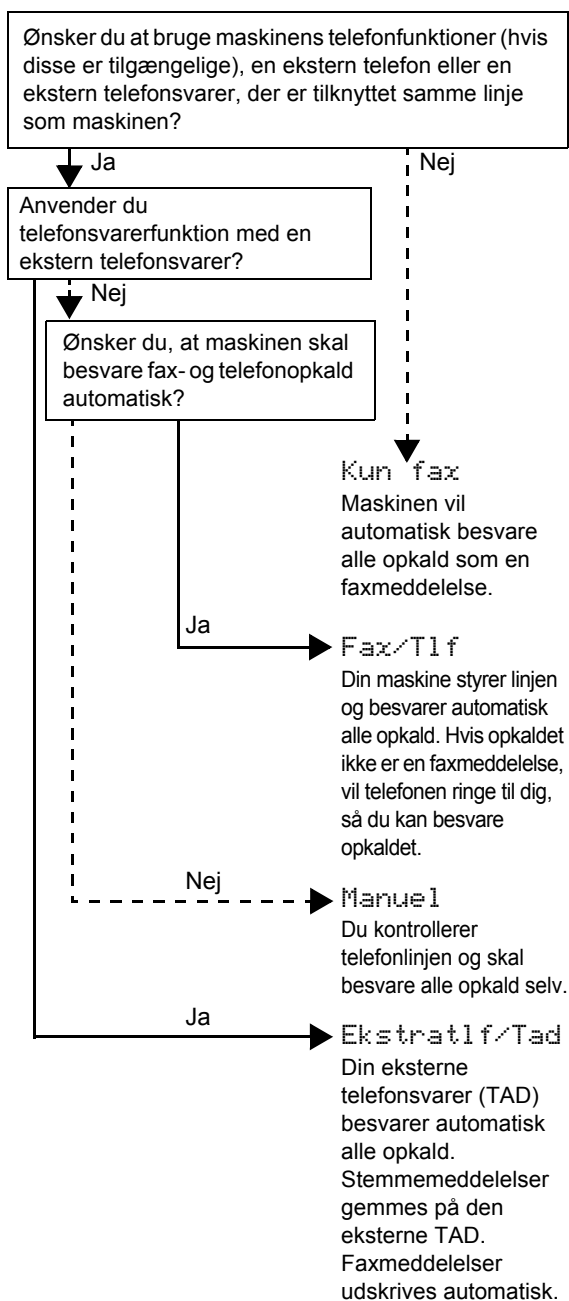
Ønsker du at bruge maskinens telefonfunktioner (hvis disse er tilgængelige), en ekstern telefon eller en ekstern telefonsvarer, der er tilknyttet samme linje som maskinen?

Ja

Nej

Anvender du telefonsvarerfunktion med en ekstern telefonsvarer?

Nej

Ønsker du, at maskinen skal besvare fax- og telefonopkald automatisk?

Kun fax
Maskinen vil automatisk besvare alle opkald som en faxmeddelelse.

Ja

Fax/Tlf
Din maskine styrer linjen og besvarer automatisk alle opkald. Hvis opkaldet ikke er en faxmeddelelse, vil telefonen ringe til dig, så du kan besvare opkaldet.

Nej

Manuel
Du kontrollerer telefonlinjen og skal besvare alle opkald selv.

Ja

Ekstratlf/Tad
Din eksterne telefonsvarer (TAD) besvarer automatisk alle opkald. Stemmemeddelelser gemmes på den eksterne TAD. Faxmeddelelser udskrives automatisk.